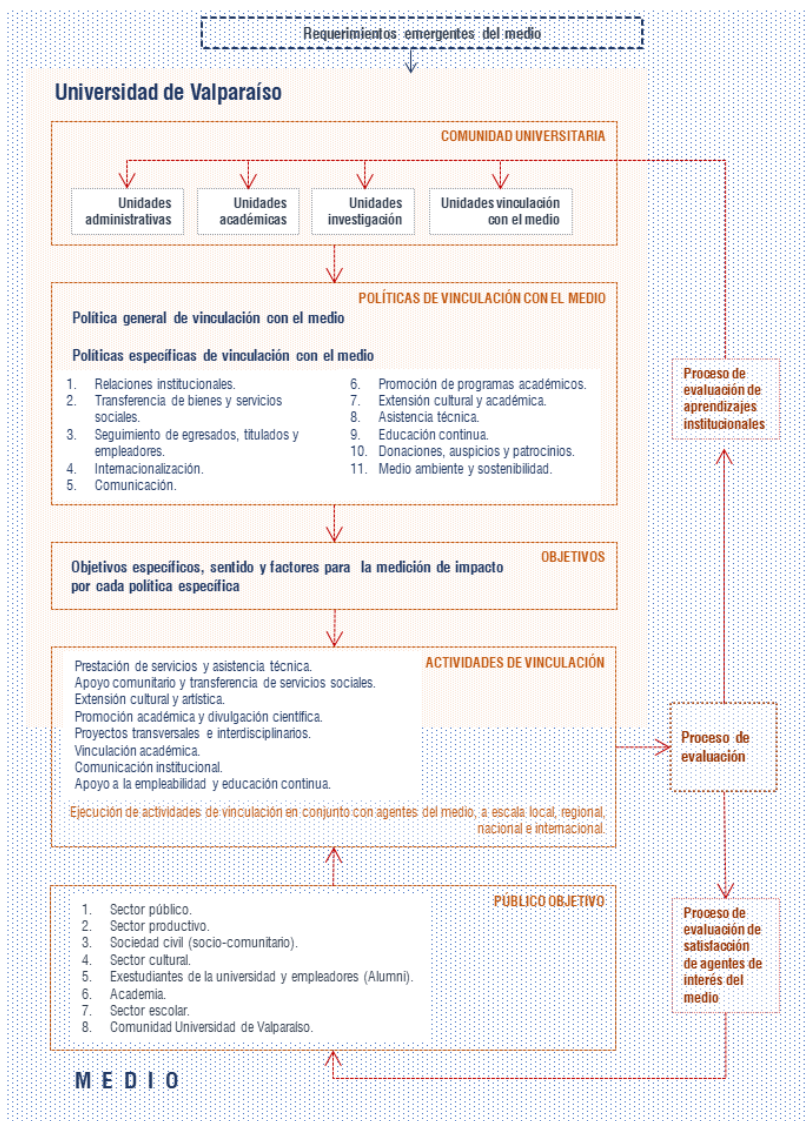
Requerimientos emergentes del medio

Universidad de Valparaíso

COMUNIDAD UNIVERSITARIA

Unidades administrativas

Unidades académicas

Unidades investigación

Unidades vinculación con el medio

POLÍTICAS DE VINCULACIÓN CON EL MEDIO

Política general de vinculación con el medio

Políticas específicas de vinculación con el medio

1. Relaciones institucionales.
2. Transferencia de bienes y servicios sociales.
3. Seguimiento de egresados, titulados y empleadores.
4. Internacionalización.
5. Comunicación.
6. Promoción de programas académicos.
7. Extensión cultural y académica.
8. Asistencia técnica.
9. Educación continua.
10. Donaciones, auspicios y patrocinios.
11. Medio ambiente y sostenibilidad.

Proceso de evaluación de aprendizajes institucionales

OBJETIVOS

Objetivos específicos, sentido y factores para la medición de impacto por cada política específica

ACTIVIDADES DE VINCULACIÓN

Prestación de servicios y asistencia técnica.
Apoyo comunitario y transferencia de servicios sociales.
Extensión cultural y artística.
Promoción académica y divulgación científica.
Proyectos transversales e interdisciplinarios.
Vinculación académica.
Comunicación institucional.
Apoyo a la empleabilidad y educación continua.

Proceso de evaluación

Ejecución de actividades de vinculación en conjunto con agentes del medio, a escala local, regional, nacional e internacional.

PÚBLICO OBJETIVO

1. Sector público.
2. Sector productivo.
3. Sociedad civil (socio-comunitario).
4. Sector cultural.
5. Exestudiantes de la universidad y empleadores (Alumni).
6. Academia.
7. Sector escolar.
8. Comunidad Universidad de Valparaíso.

Proceso de evaluación de satisfacción de agentes de interés del medio

MEDIO